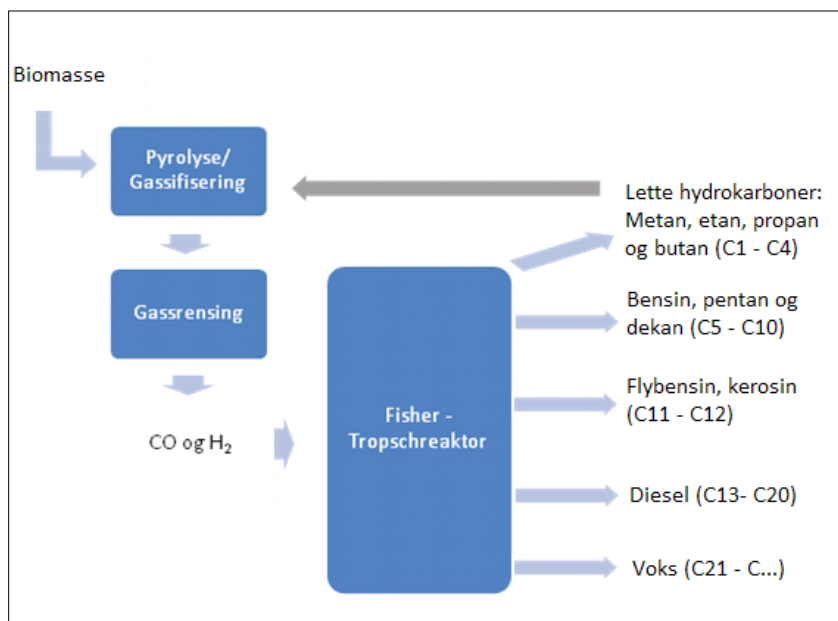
Biomasse

Pyrolyse/ Gassifisering

Gassrensing

CO og $H_2$

Fisher - Tropschreaktor

Lette hydrokarboner: Metan, etan, propan og butan (C1 - C4)

Bensin, pentan og dekan (C5 - C10)

Flybensin, kerosin (C11 - C12)

Diesel (C13- C20)

Voks (C21 - C...)